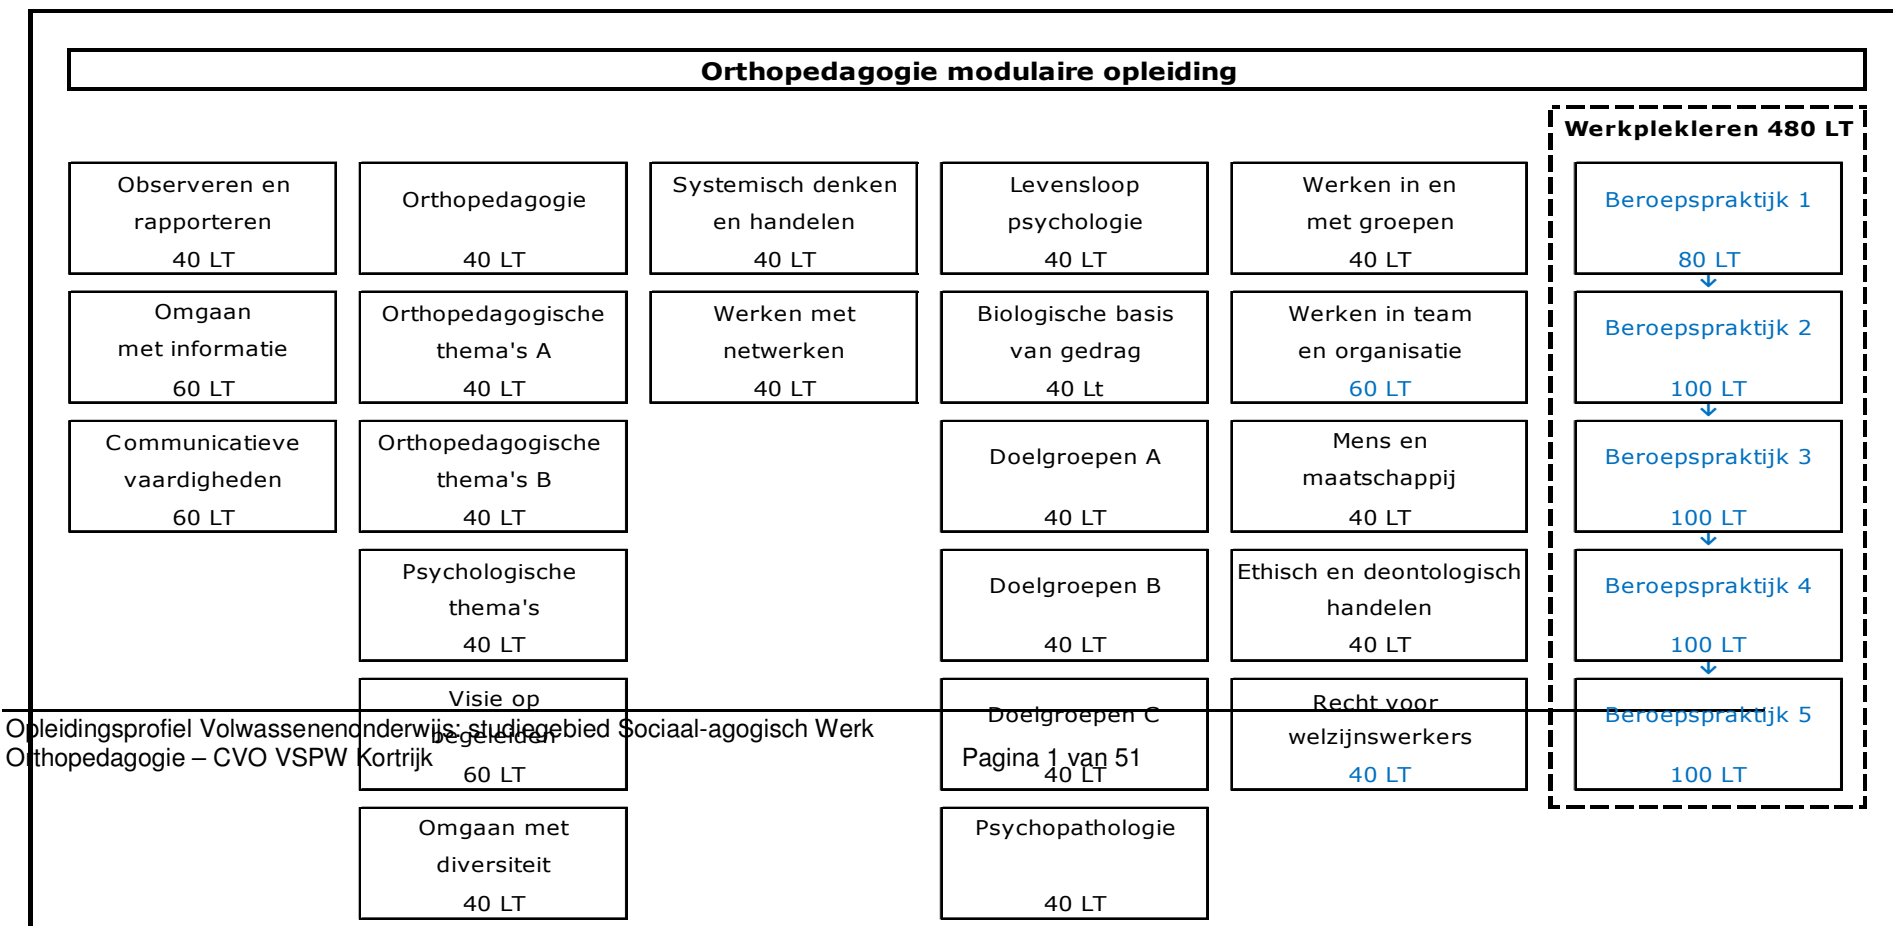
Orthopedagogie modulaire opleiding

Werkplekleren 480 LT

Observeren en rapporteren 40 LT

Omgaan met informatie 60 LT

Communicatieve vaardigheden 60 LT

Orthopedagogie 40 LT

Orthopedagogische thema's A 40 LT

Orthopedagogische thema's B 40 LT

Psychologische thema's 40 LT

Visie op begeleiden 60 LT

Omgaan met diversiteit 40 LT

Systemisch denken en handelen 40 LT

Werken met netwerken 40 LT

Levensloop psychologie 40 LT

Biologische basis van gedrag 40 Lt

Doelgroepen A 40 LT

Doelgroepen B 40 LT

Doelgroepen C 40 LT

Psychopathologie 40 LT

Werken in en met groepen 40 LT

Werken in team en organisatie 60 LT

Mens en maatschappij 40 LT

Ethisch en deontologisch handelen 40 LT

Recht voor welzijnswerkers 40 LT

Beroepspraktijk 1 80 LT

Beroepspraktijk 2 100 LT

Beroepspraktijk 3 100 LT

Beroepspraktijk 4 100 LT

Beroepspraktijk 5 100 LT

Opleidingsprofiel Volwassenenonderwijs: studiegebied Sociaal-agogisch Werk
Orthopedagogie – CVO VSPW Kortrijk

Pagina 1 van 51